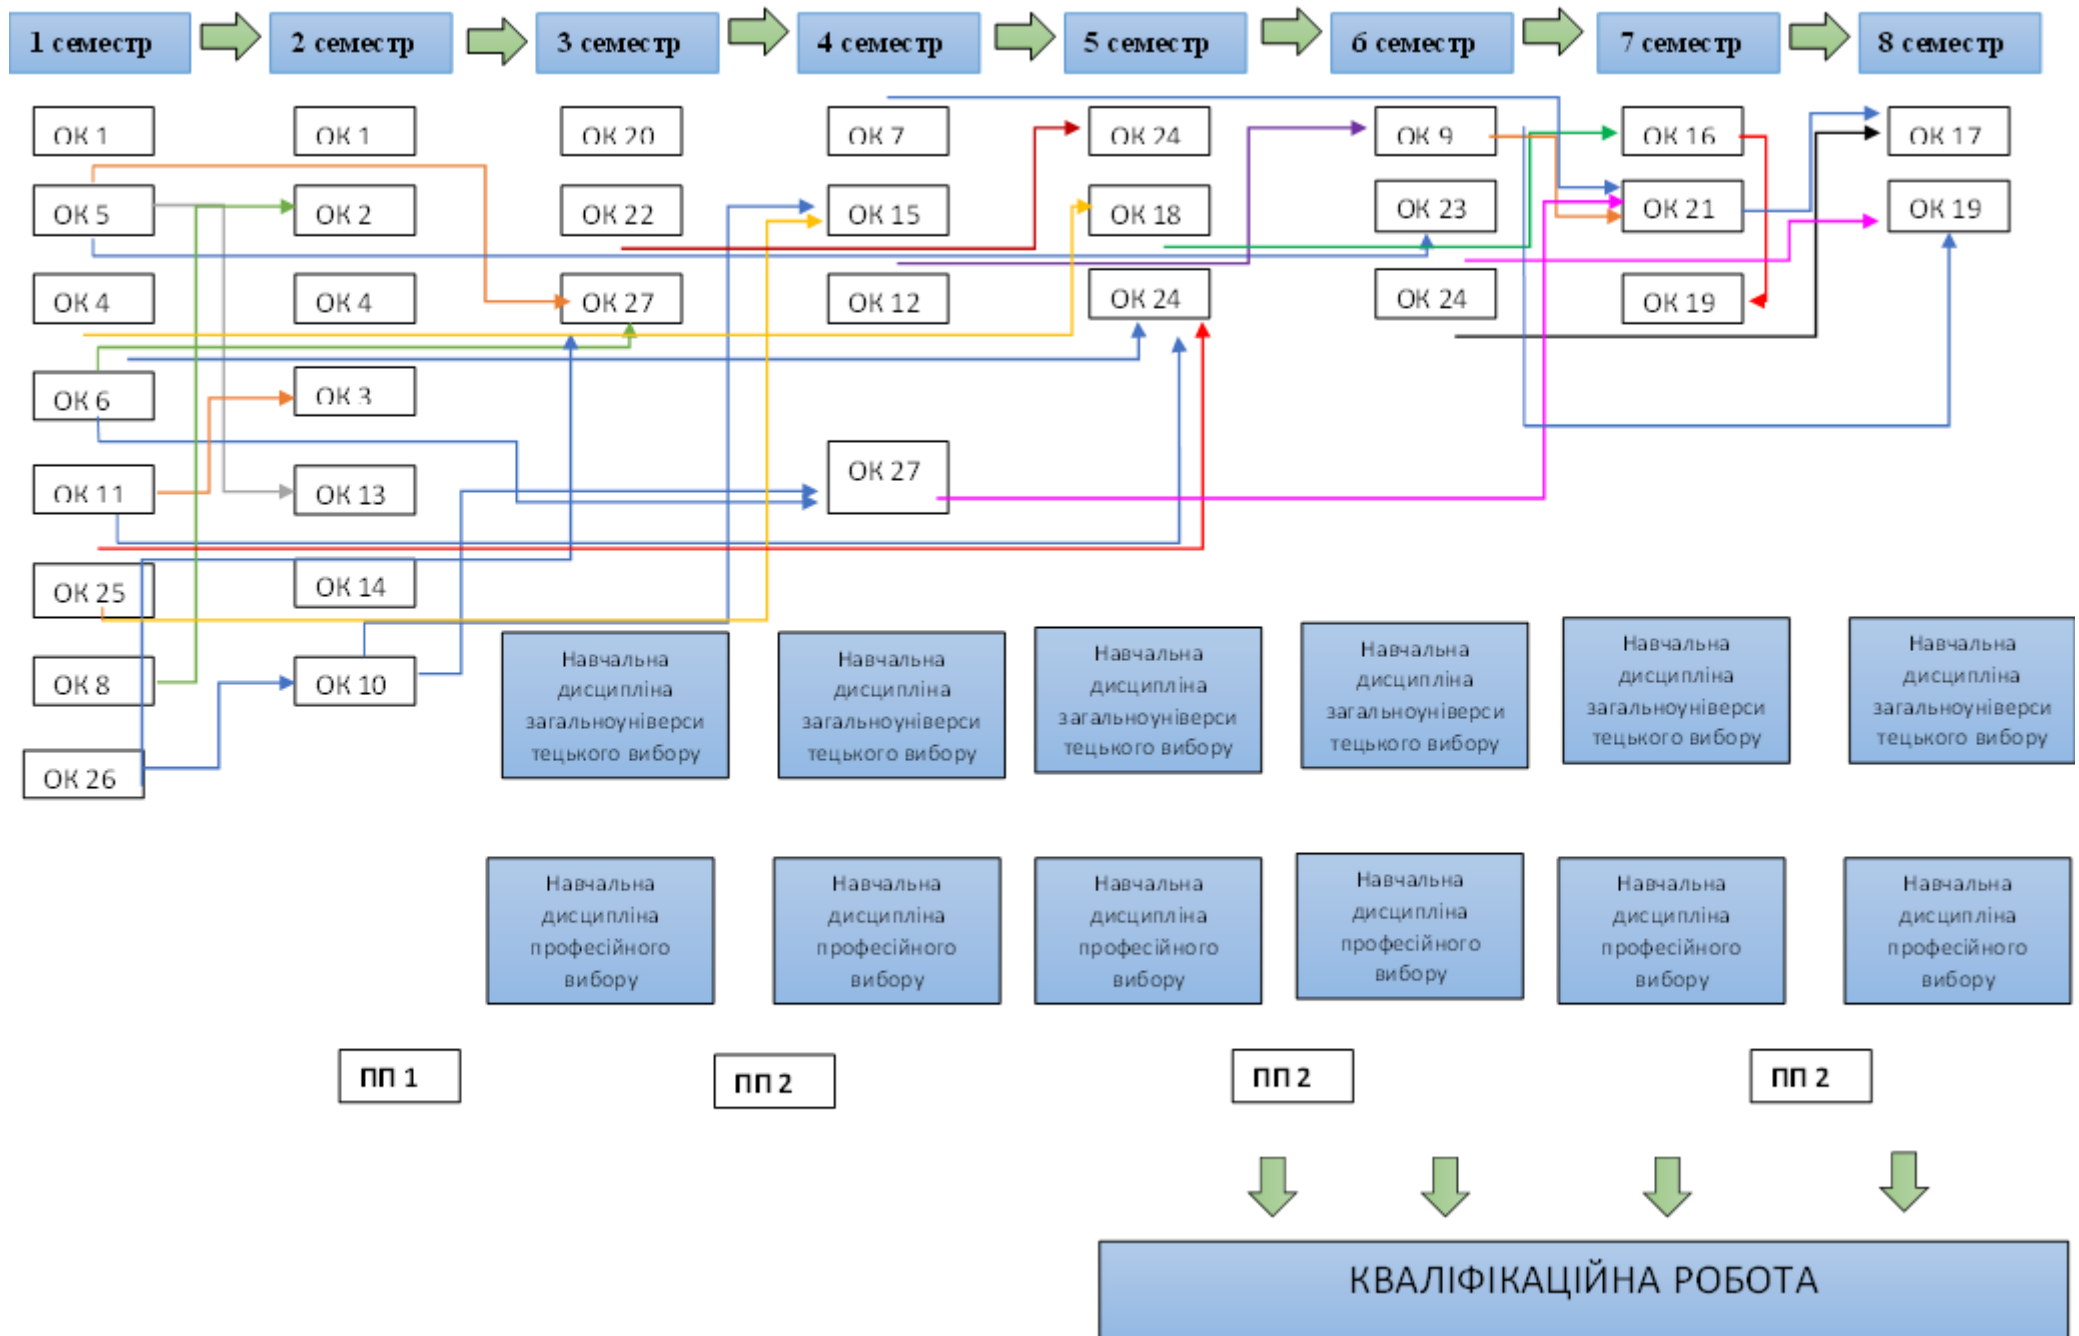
1 семестр
2 семестр
3 семестр
4 семестр
5 семестр
6 семестр
7 семестр
8 семестр

ОК 1
ОК 5
ОК 4
ОК 6
ОК 11
ОК 25
ОК 8
ОК 26

ОК 1
ОК 2
ОК 4
ОК 3
ОК 13
ОК 14
ОК 10

ОК 20
ОК 22
ОК 27

ОК 7
ОК 15
ОК 12
ОК 27

ОК 24
ОК 18
ОК 24

ОК 9
ОК 23
ОК 24

ОК 16
ОК 21
ОК 19

ОК 17
ОК 19

Навчальна дисципліна загальноуніверситецького вибору

Навчальна дисципліна загальноуніверситецького вибору

Навчальна дисципліна загальноуніверситецького вибору

Навчальна дисципліна загальноуніверситецького вибору

Навчальна дисципліна загальноуніверситецького вибору

Навчальна дисципліна загальноуніверситецького вибору

Навчальна дисципліна професійного вибору

Навчальна дисципліна професійного вибору

Навчальна дисципліна професійного вибору

Навчальна дисципліна професійного вибору

Навчальна дисципліна професійного вибору

Навчальна дисципліна професійного вибору

ПП 1
ПП 2
ПП 2
ПП 2

КВАЛІФІКАЦІЙНА РОБОТА